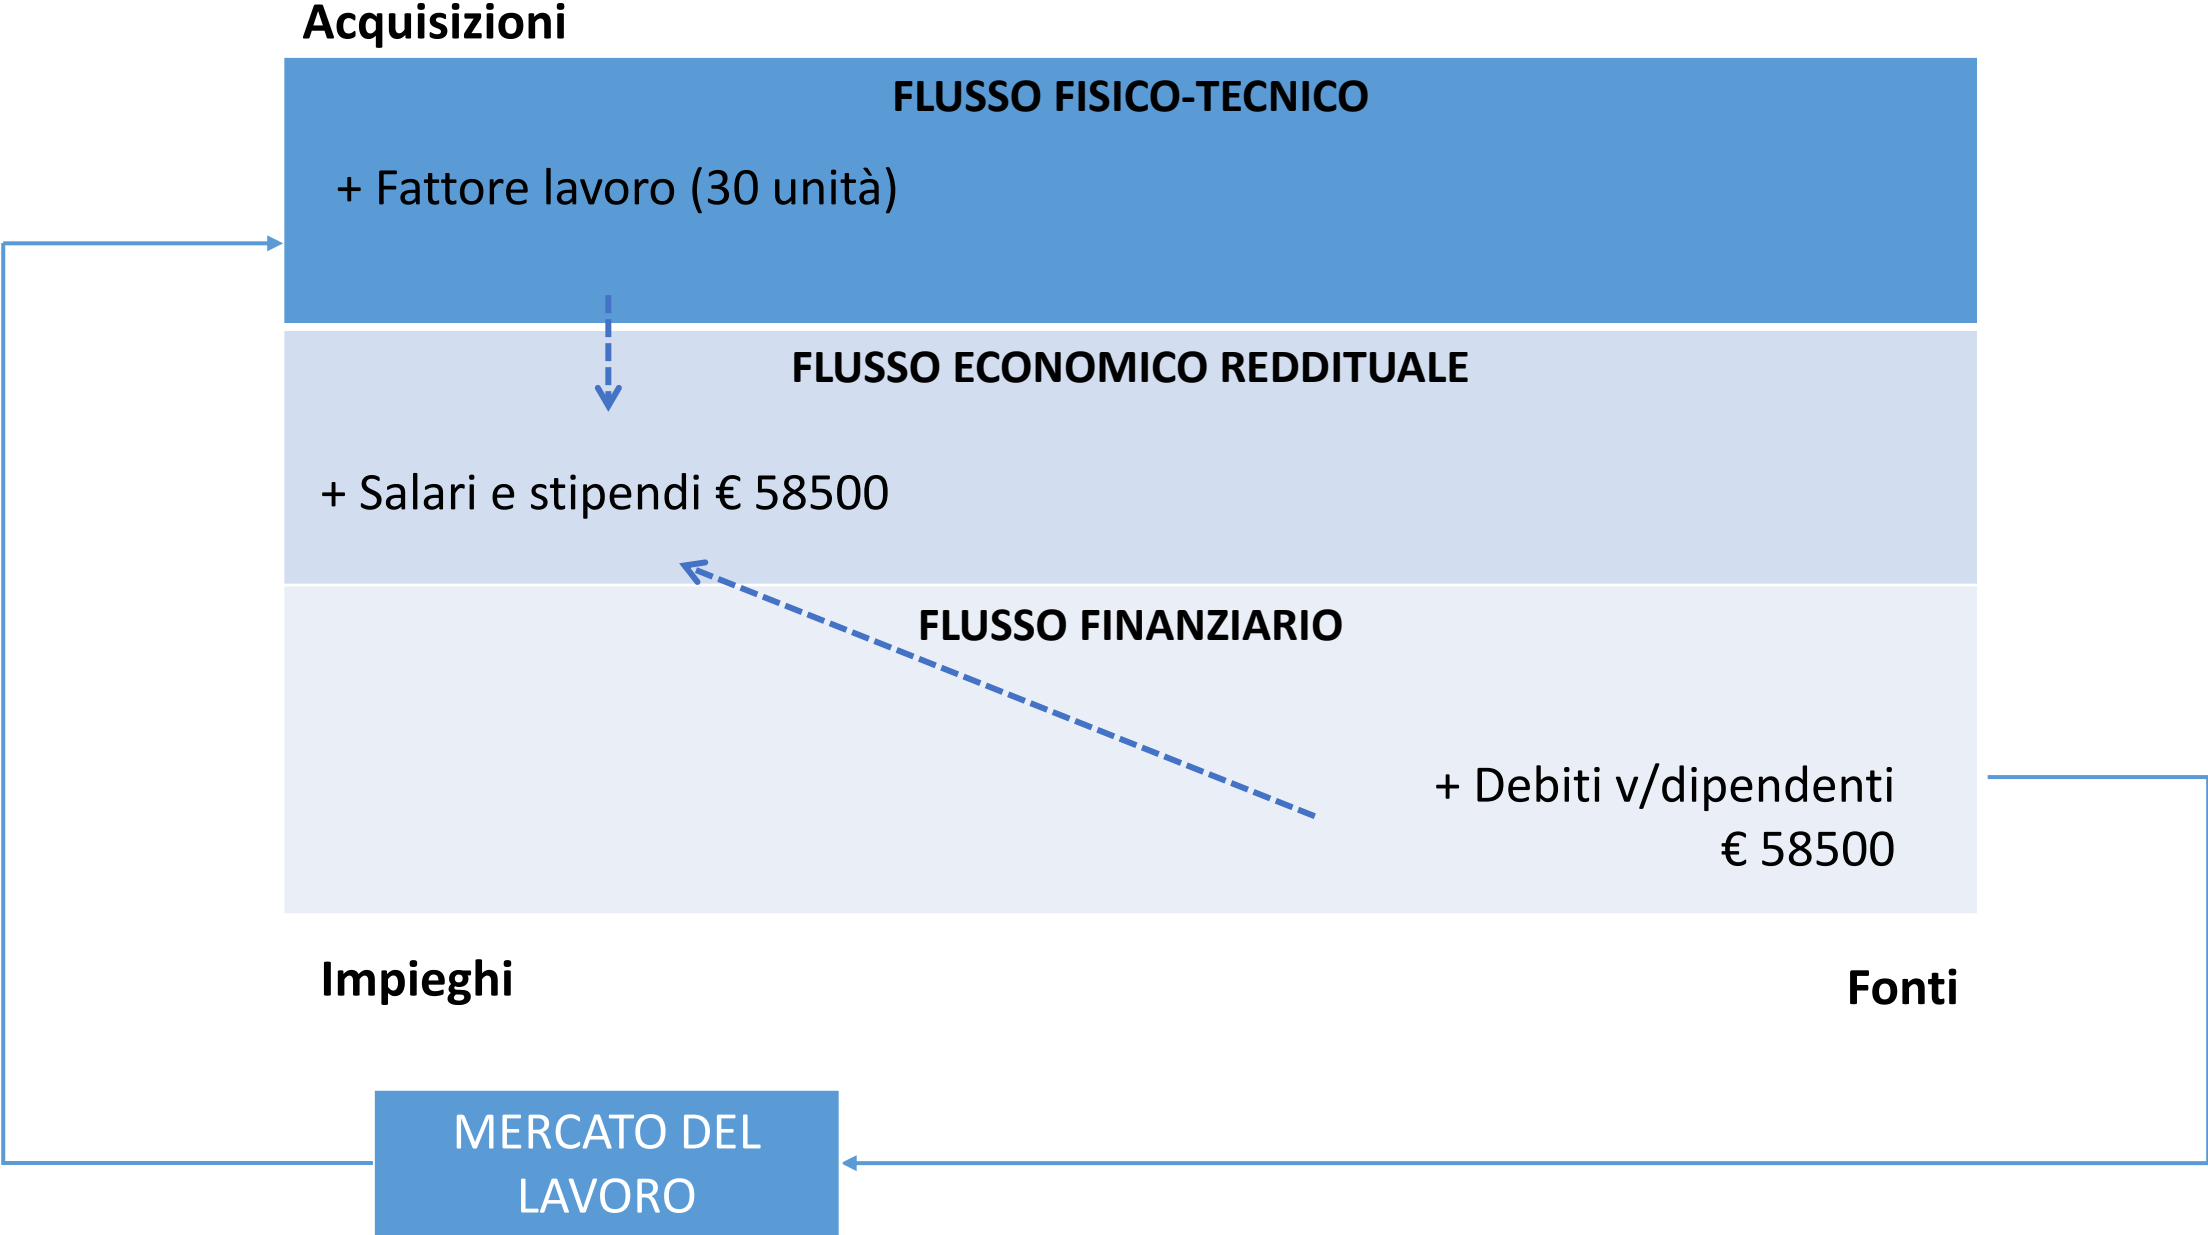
Acquisizioni

FLUSSO FISICO-TECNICO

+ Fattore lavoro (30 unità)

FLUSSO ECONOMICO REDDITUALE

+ Salari e stipendi € 58500

FLUSSO FINANZIARIO

+ Debiti v/dipendenti € 58500

Impieghi

Fonti

MERCATO DEL LAVORO